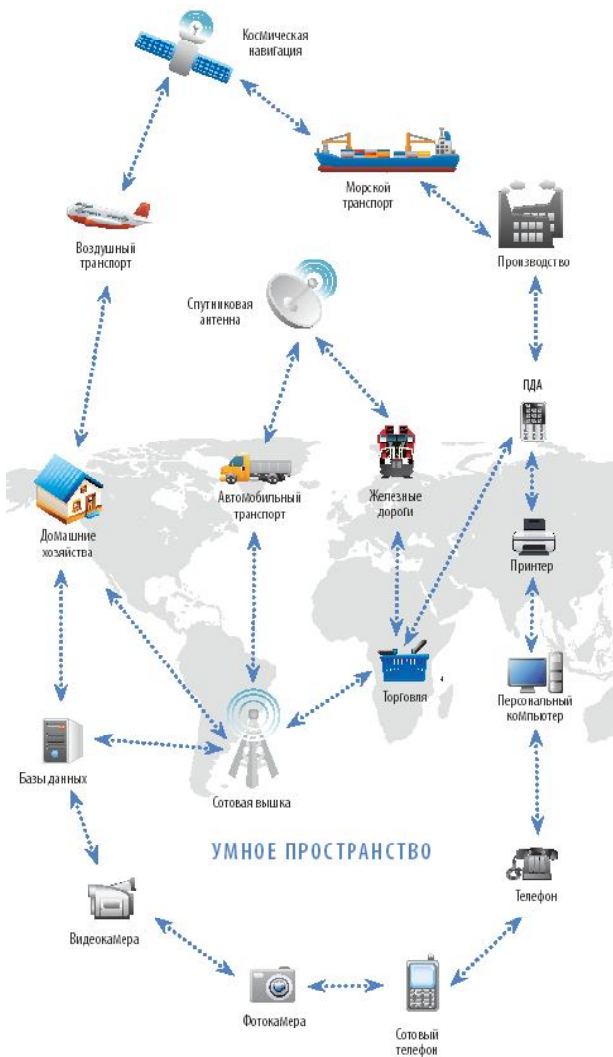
Космическая навигация

Морской транспорт

Воздушный транспорт

Производство

Спутниковая антенна

ПДА

Автомобильный транспорт

Железные дороги

Домашние хозяйства

Принтер

Торговля

Персональный компьютер

Базы данных

Сотовая вышка

УМНОЕ ПРОСТРАНСТВО

Телефон

Видеокамера

Фотокамера

Сотовый телефон